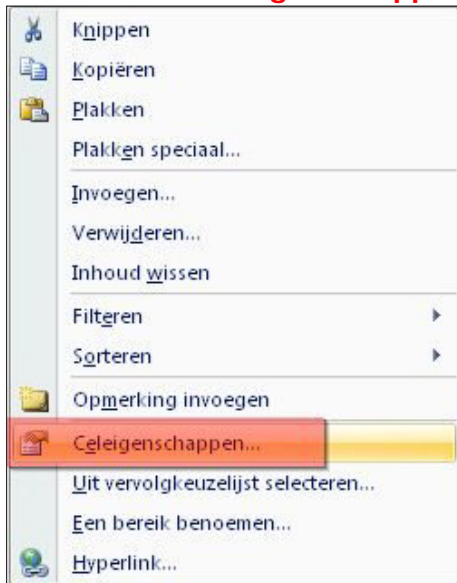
Knippen
Kopiëren
Plakken
Plakken speciaal...
Invoegen...
Verwijderen...
Inhoud wissen
Filteren
Sorteren
Opmerking invoegen
Celeigenschappen...
Uit vervolgkeuzelijst selecteren...
Een bereik benoemen...
Hyperlink...